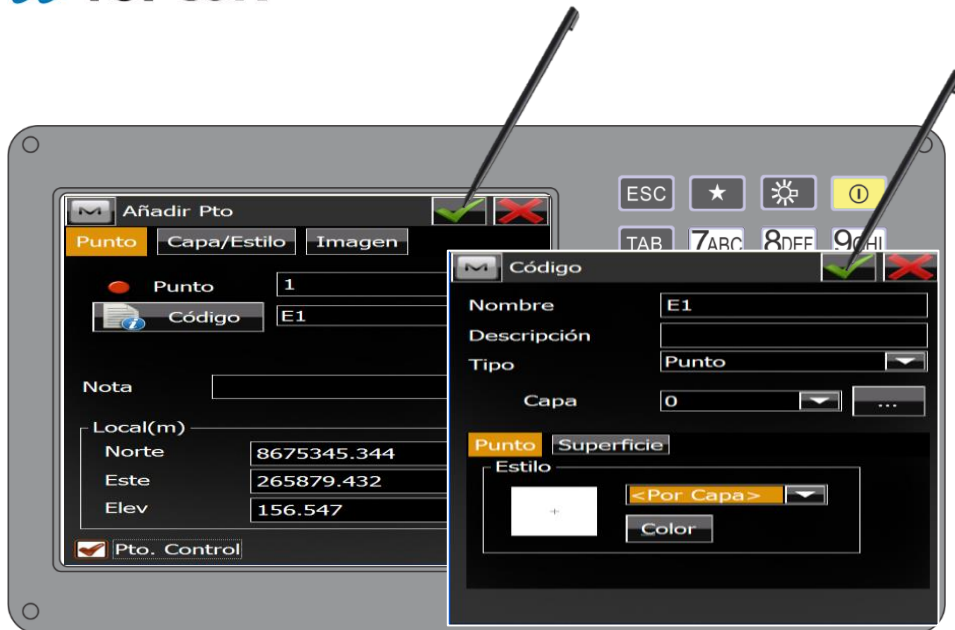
Añadir Pto
Punto Capa/Estilo Imagen
Punto 1
Código E1
Nota
Local(m)
Norte 8675345.344
Este 265879.432
Elev 156.547
Pto. Control

ESC ★ ⓘ
TAB 7ABC 8DEF 9GHI

Código
Nombre E1
Descripción
Tipo Punto
Capa 0 ...
Punto Superficie
Estilo
<Por Capa>
Color